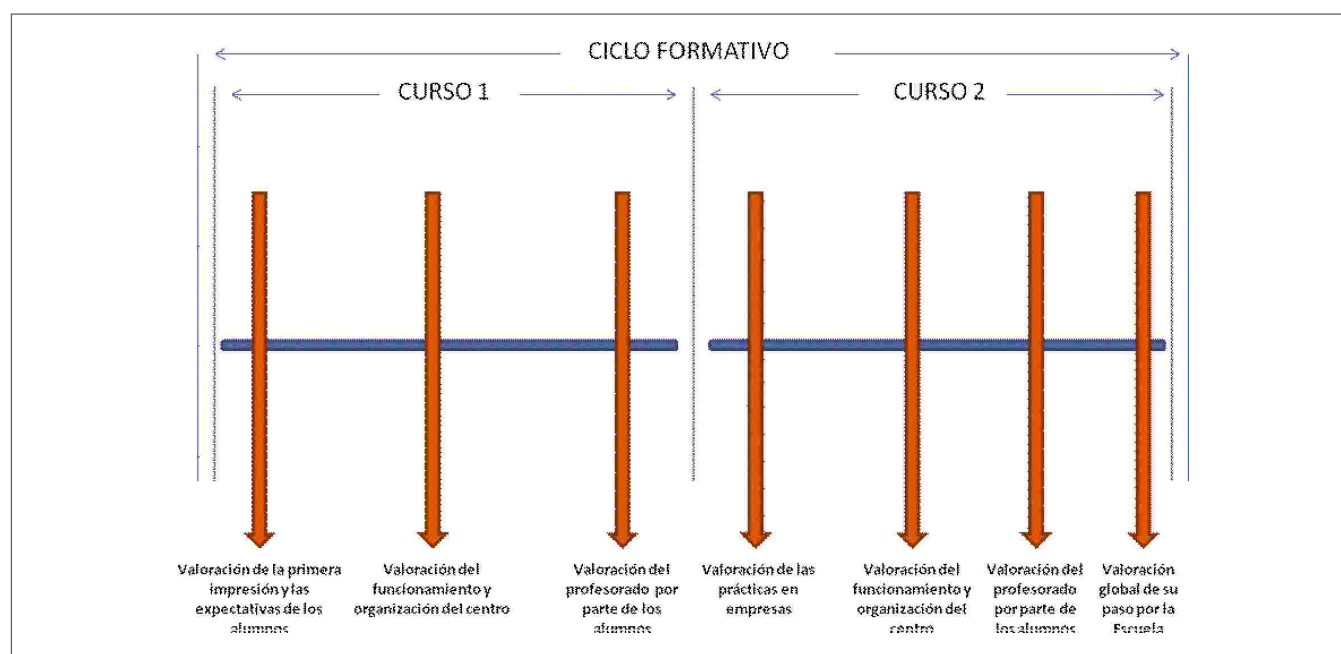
CICLO FORMATIVO

CURSO 1

CURSO 2

Valoración de la primera impresión y las expectativas de los alumnos

Valoración del funcionamiento y organización del centro

Valoración del profesorado por parte de los alumnos

Valoración de las prácticas en empresas

Valoración del funcionamiento y organización del centro

Valoración del profesorado por parte de los alumnos

Valoración global de su paso por la Escuela